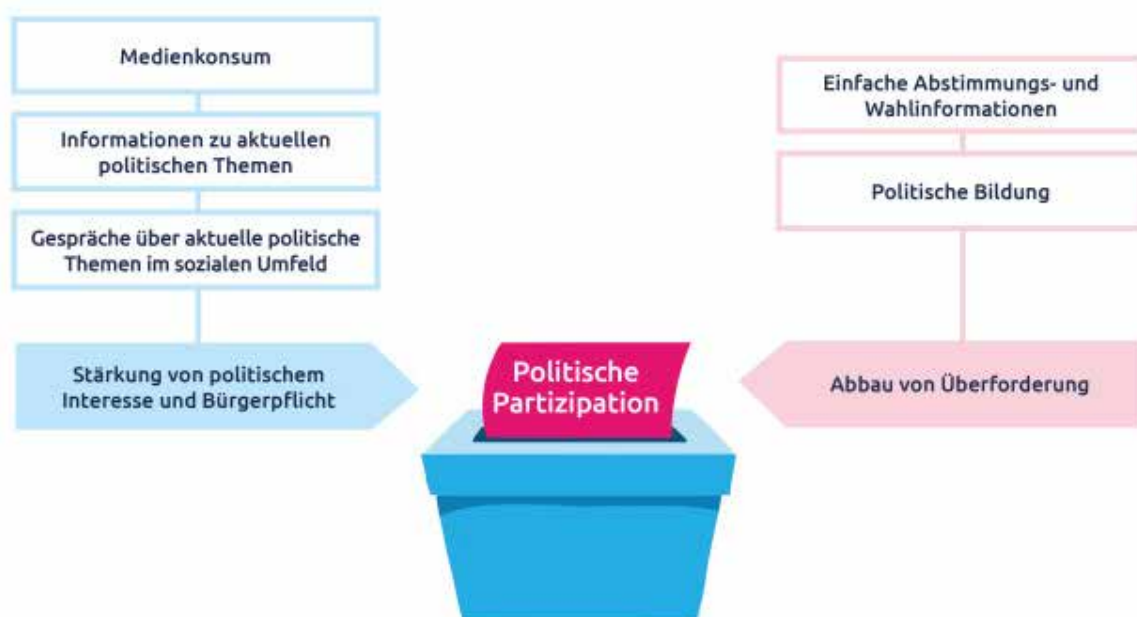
Medienkonsum

Informationen zu aktuellen politischen Themen

Gespräche über aktuelle politische Themen im sozialen Umfeld

Stärkung von politischem Interesse und Bürgerpflicht

Einfache Abstimmungs- und Wahlinformationen

Politische Bildung

Abbau von Überforderung

Politische Partizipation